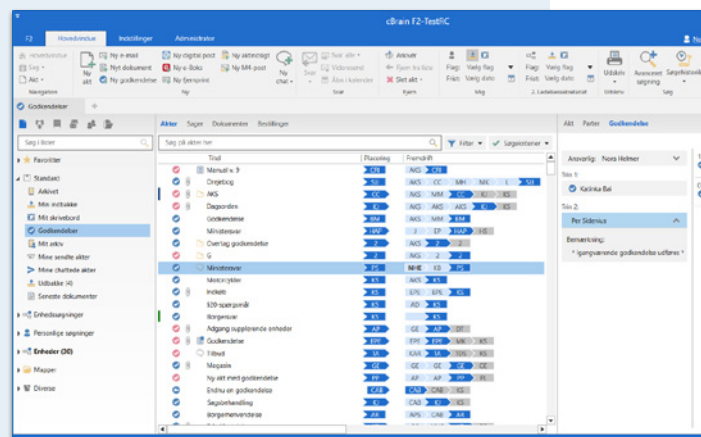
cBrain F2-TestIC

F2 Hovedvindue Indstillinger Administrator

Hovedvindue Søg Akt Ny e-mail Nyt dokument Ny godkendelse Ny digital post Ny e-Boks Ny Beskprint Ny aktnotat Ny M4-post Ny chat Svar Svar alle Videresend Åbn i kalender Ansvar Fjern fra liste Slet akt Flag Frist Vælg flag Vælg dato Udskriv Avanceret søgning Søgekriterier

Navigation Ny Svar Kæm Mig 2. Ledelsesniveau Udskriv Søg

Godkendelser

Søg i lister

Favoritter
Standard
Arkivet
Min indbakke
Mit skrivebord
Godkendelser
Mit arkiv
Mine sendte akter
Mine chattede akter
Udbakke (4)
Seneste dokumenter
Enhedssøgninger
Personlige søgninger
Enheder (30)
Mapper
Diverse

Akter Sager Dokumenter Bestillinger

Søg på akter her

Filter Søgekriterier

| Titel | Placering | Fremdrift |
|---|---|---|
| Manual v. 9 | CB | AKS CB |
| Drejebog | SL | AKS CC MH NK L SL |
| AKS | CC | AKS MM CC KJ KS |
| Dagsorden | KS | AKS AKS AKS KJ KS |
| Godkendelse | BM | AKS MM BM |
| Ministersvar | HAP | J EP HAP HS |
| Overlag godkendelse | 2 | AKS KS 2 |
| G | 2 | AKS KS 2 |
| Ministersvar | PS | NHE KS 2 PS |
| Motionryller | KS | AKS KS |
| Indkett | KS | EPK EPK MS KS |
| S20-spørgsmål | KS | AD KS |
| Borgersvar | KS | 2 KS |
| Adgang supplerende enheder | AP | GE AP DT |
| Godkendelse | EPF | EPF EPF MN KS |
| Tilbud | TA | KAK TA TOS KS |
| Magasin | GE | GE GE CE GE |
| Ny akt med godkendelse | PP | AP AP PP KS |
| Endnu en godkendelse | CAB | CAB CAE KS |
| Sagsbehandling | KJ | CAS KJ KS |
| Borgerhenvendelse | AK | APS CAB AK |

Akt Parter Godkendelse

Ansvarlig: Nora Helmer

Trin 1:
Katinka Bai

Trin 2:
Per Sidenius

Bemærkning:
" Igangværende godkendelse udføres "